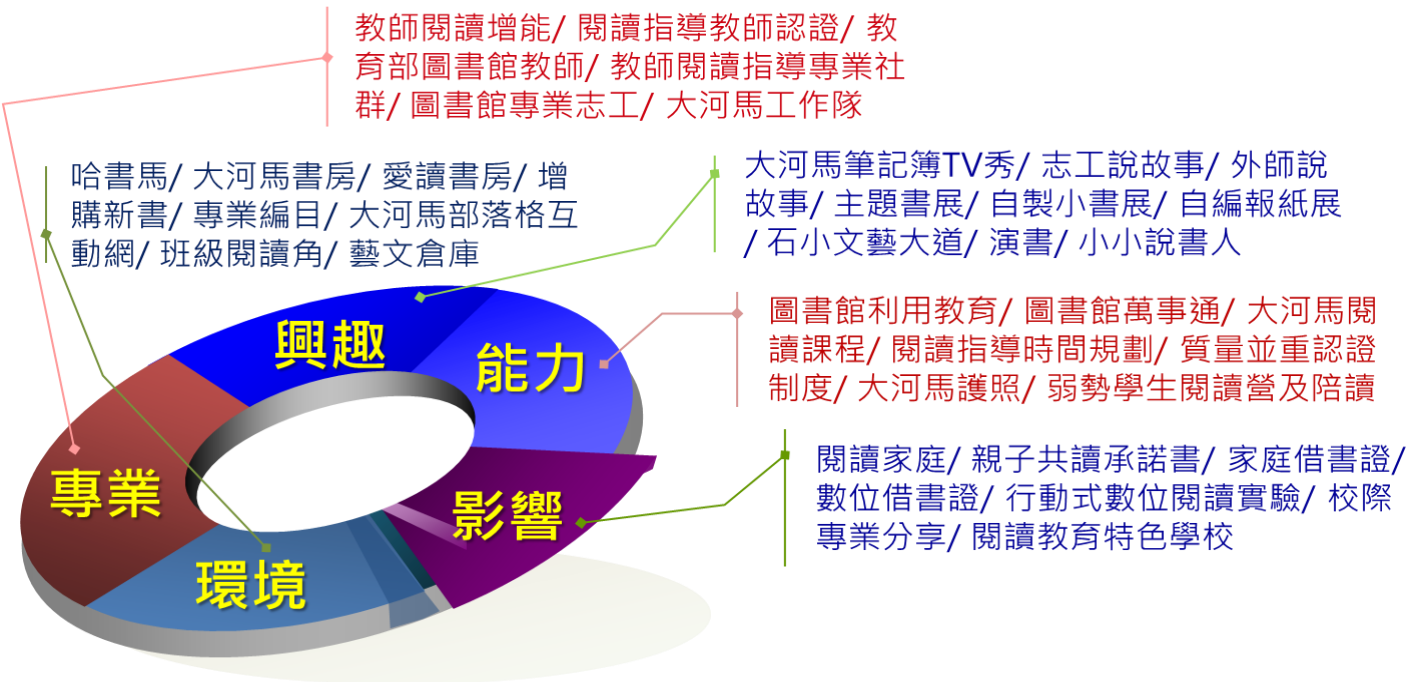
教師閱讀增能/ 閱讀指導教師認證/ 教育部圖書館教師/ 教師閱讀指導專業社群/ 圖書館專業志工/ 大河馬工作隊

哈書馬/ 大河馬書房/ 愛讀書房/ 增購新書/ 專業編目/ 大河馬部落格互動網/ 班級閱讀角/ 藝文倉庫

大河馬筆記簿TV秀/ 志工說故事/ 外師說故事/ 主題書展/ 自製小書展/ 自編報紙展 / 石小文藝大道/ 演書/ 小小說書人

圖書館利用教育/ 圖書館萬事通/ 大河馬閱讀課程/ 閱讀指導時間規劃/ 質量並重認證制度/ 大河馬護照/ 弱勢學生閱讀營及陪讀

閱讀家庭/ 親子共讀承諾書/ 家庭借書證/ 數位借書證/ 行動式數位閱讀實驗/ 校際專業分享/ 閱讀教育特色學校

興趣

能力

專業

影響

環境